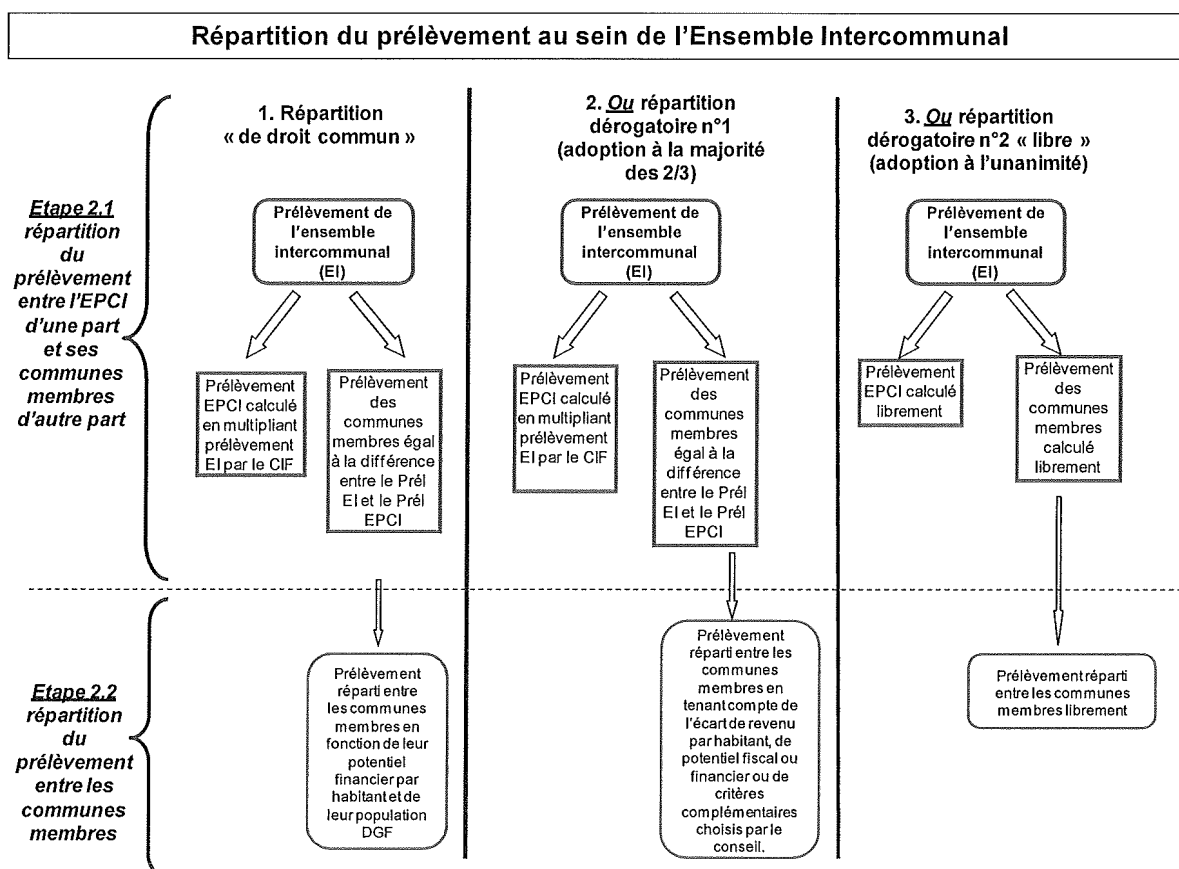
Répartition du prélèvement au sein de l'Ensemble Intercommunal

Etape 2.1 répartition du prélèvement entre l'EPCI d'une part et ses communes membres d'autre part

Etape 2.2 répartition du prélèvement entre les communes membres

1. Répartition « de droit commun »

Prélèvement de l'ensemble intercommunal (EI)

Prélèvement EPCI calculé en multipliant prélèvement EI par le CIF

Prélèvement des communes membres égal à la différence entre le Prél EI et le Prél EPCI

Prélèvement réparti entre les communes membres en fonction de leur potentiel financier par habitant et de leur population DGF

2. Ou répartition dérogatoire n°1 (adoption à la majorité des 2/3)

Prélèvement de l'ensemble intercommunal (EI)

Prélèvement EPCI calculé en multipliant prélèvement EI par le CIF

Prélèvement des communes membres égal à la différence entre le Prél EI et le Prél EPCI

Prélèvement réparti entre les communes membres en tenant compte de l'écart de revenu par habitant, de potentiel fiscal ou financier ou de critères complémentaires choisis par le conseil.

3. Ou répartition dérogatoire n°2 « libre » (adoption à l'unanimité)

Prélèvement de l'ensemble intercommunal (EI)

Prélèvement EPCI calculé librement

Prélèvement des communes membres calculé librement

Prélèvement réparti entre les communes membres librement